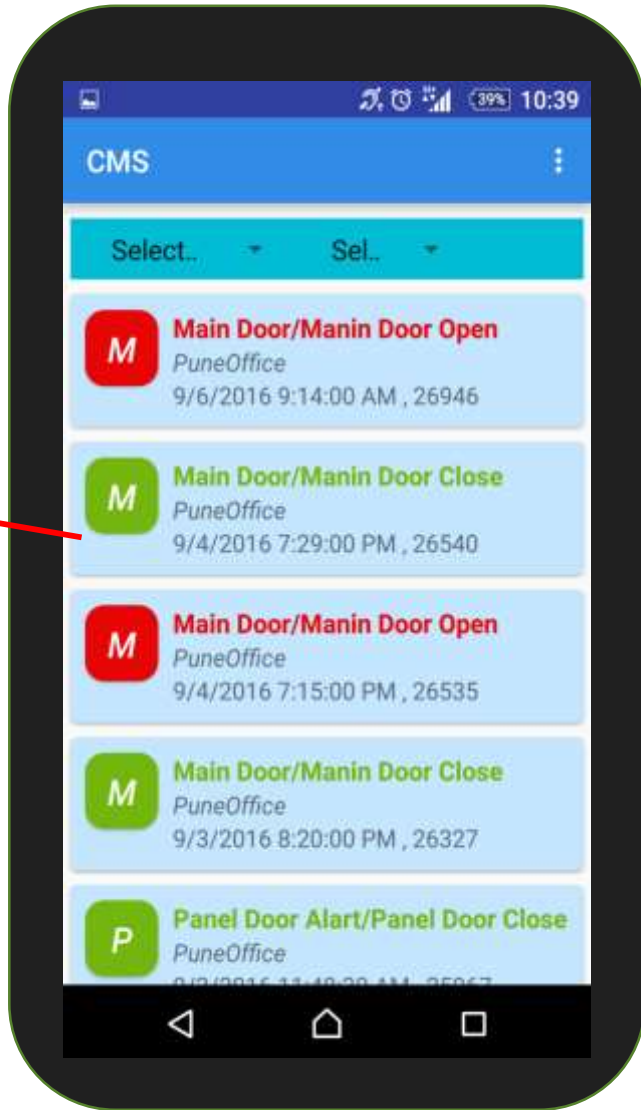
39% 10:39

CMS

Select..

Sel..

M
Main Door/Manin Door Open
PuneOffice
9/6/2016 9:14:00 AM , 26946

M
Main Door/Manin Door Close
PuneOffice
9/4/2016 7:29:00 PM , 26540

M
Main Door/Manin Door Open
PuneOffice
9/4/2016 7:15:00 PM , 26535

M
Main Door/Manin Door Close
PuneOffice
9/3/2016 8:20:00 PM , 26327

P
Panel Door Alart/Panel Door Close
PuneOffice
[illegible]